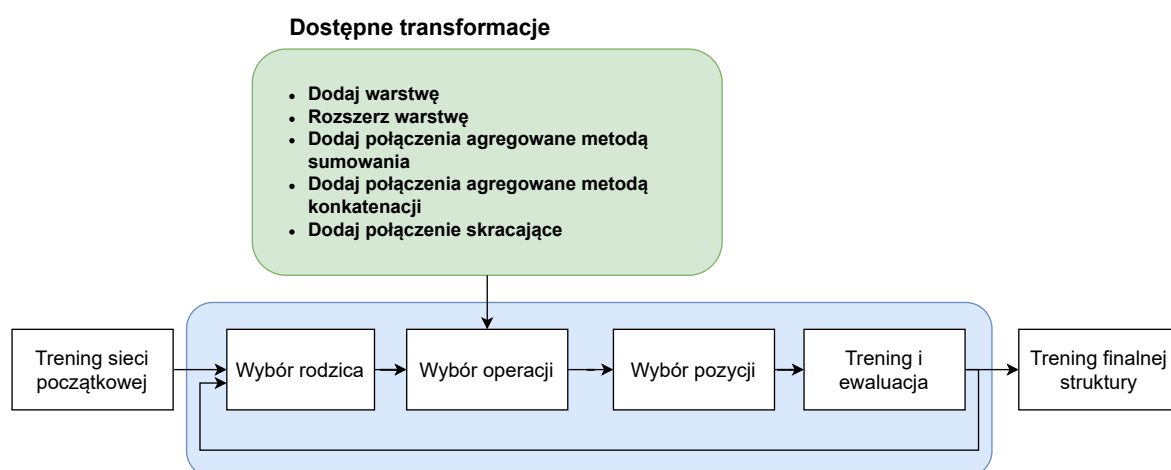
**Dostępne transformacje**

- Dodaj warstwę
- Rozszerz warstwę
- Dodaj połączenia agregowane metodą sumowania
- Dodaj połączenia agregowane metodą konkatenacji
- Dodaj połączenie skracające

Trening sieci początkowej

Wybór rodzica

Wybór operacji

Wybór pozycji

Trening i ewaluacja

Trening finalnej struktury